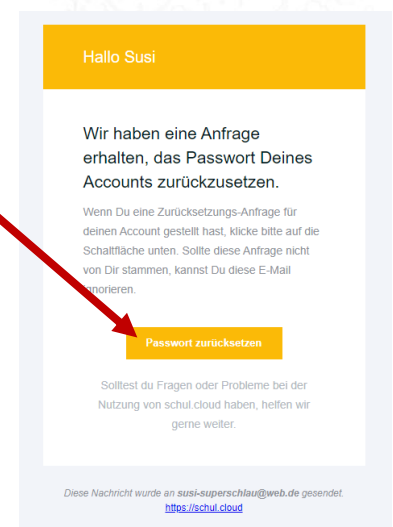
Hallo Susi

Wir haben eine Anfrage erhalten, das Passwort Deines Accounts zurückzusetzen.

Wenn Du eine Zurücksetzungs-Anfrage für deinen Account gestellt hast, klicke bitte auf die Schaltfläche unten. Sollte diese Anfrage nicht von Dir stammen, kannst Du diese E-Mail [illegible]gnorieren.

Passwort zurücksetzen

Solltest du Fragen oder Probleme bei der Nutzung von schul.cloud haben, helfen wir gerne weiter.

Diese Nachricht wurde an susi-superschlau@web.de gesendet.
https://schul.cloud